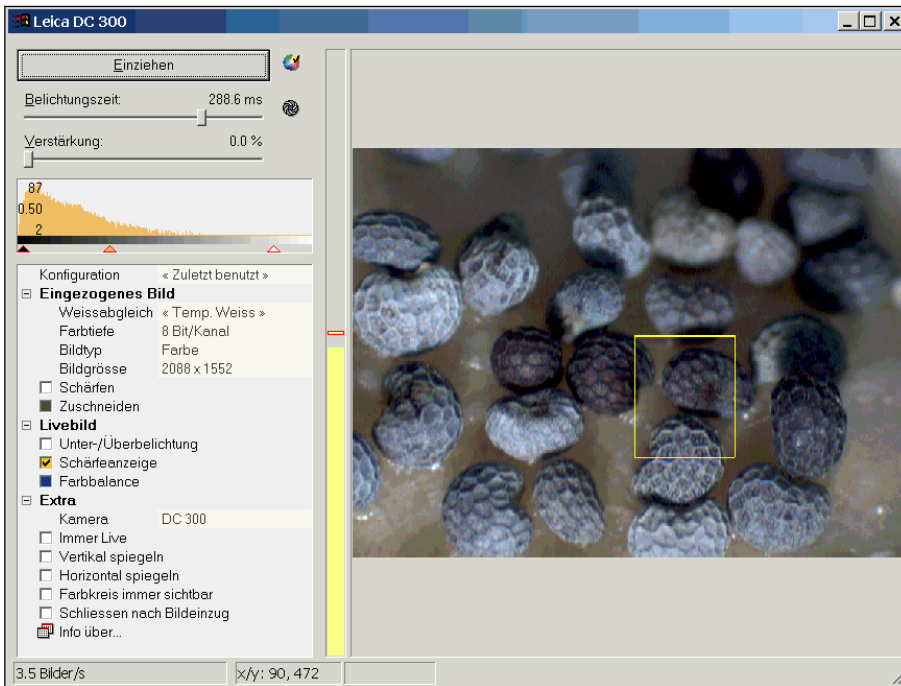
Leica DC 300

Einziehen

Belichtungszeit: 288.6 ms

Verstärkung: 0.0 %

87
0.50
2

| Konfiguration | « Zuletzt benutzt » |
|---|---|
| ⊟ Eingezogenes Bild | |
| Weissabgleich | « Temp. Weiss » |
| Farbtiefe | 8 Bit/Kanal |
| Bildtyp | Farbe |
| Bildgrösse | 2088 x 1552 |
| ☐ Schärfen | |
| ■ Zuschneiden | |
| ⊟ Livebild | |
| ☐ Unter-/Überbelichtung | |
| ☑ Schärfeanzeige | |
| ■ Farbbalance | |
| ⊟ Extra | |
| Kamera | DC 300 |
| ☐ Immer Live | |
| ☐ Vertikal spiegeln | |
| ☐ Horizontal spiegeln | |
| ☐ Farbkreis immer sichtbar | |
| ☐ Schliessen nach Bildeinzug | |
| Info über... | |

3.5 Bilder/s

x/y: 90, 472